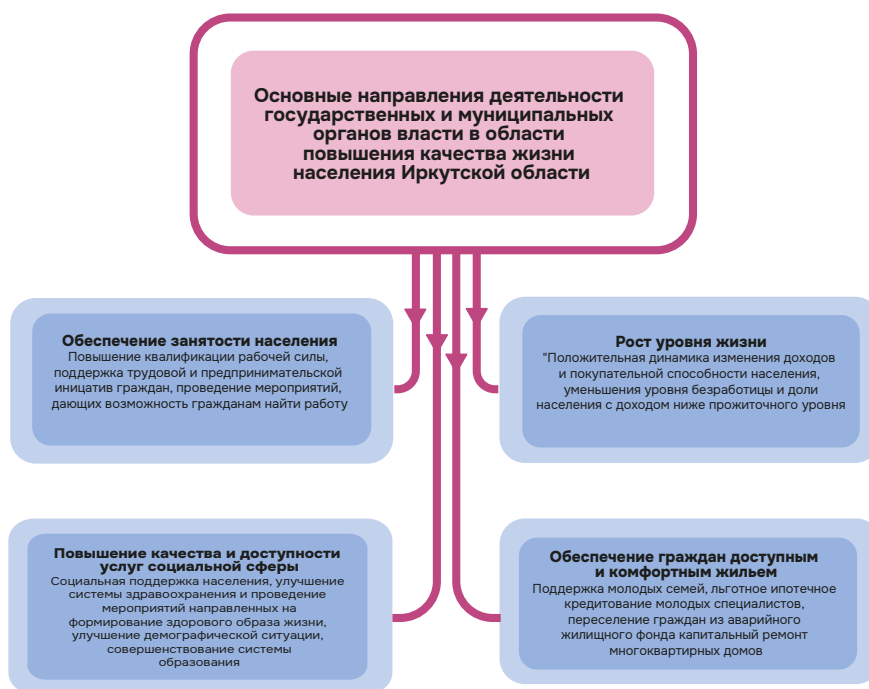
Основные направления деятельности государственных и муниципальных органов власти в области повышения качества жизни населения Иркутской области

Обеспечение занятости населения
Повышение квалификации рабочей силы, поддержка трудовой и предпринимательской инициатив граждан, проведение мероприятий, дающих возможность гражданам найти работу

Рост уровня жизни
"Положительная динамика изменения доходов и покупательной способности населения, уменьшения уровня безработицы и доли населения с доходом ниже прожиточного уровня

Повышение качества и доступности услуг социальной сферы
Социальная поддержка населения, улучшение системы здравоохранения и проведение мероприятий направленных на формирование здорового образа жизни, улучшение демографической ситуации, совершенствование системы образования

Обеспечение граждан доступным и комфортным жильем
Поддержка молодых семей, льготное ипотечное кредитование молодых специалистов, переселение граждан из аварийного жилищного фонда капитальный ремонт многоквартирных домов